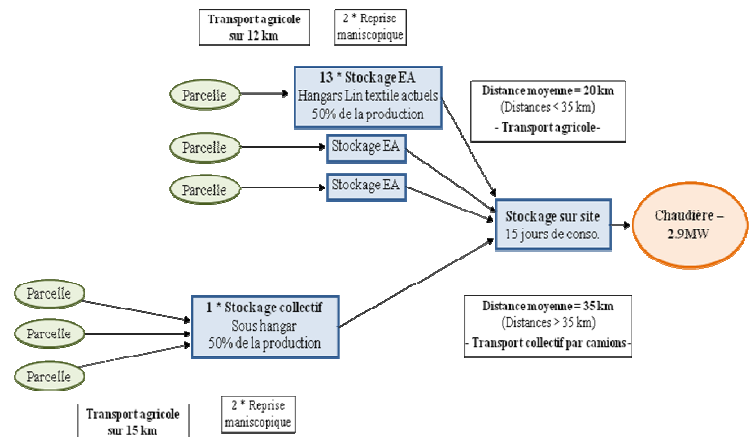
Transport agricole sur 12 km

2 * Reprise maniscopique

Parcelle

13 * Stockage EA
Hangars Lin textile actuels
50% de la production

Distance moyenne = 20 km
(Distances < 35 km)
- Transport agricole-

Parcelle

Stockage EA

Parcelle

Stockage EA

Stockage sur site
15 jours de conso.

Chaudière – 2.9MW

Parcelle

Parcelle

Parcelle

1 * Stockage collectif
Sous hangar
50% de la production

Distance moyenne = 35 km
(Distances > 35 km)
- Transport collectif par camions-

Transport agricole sur 15 km

2 * Reprise maniscopique